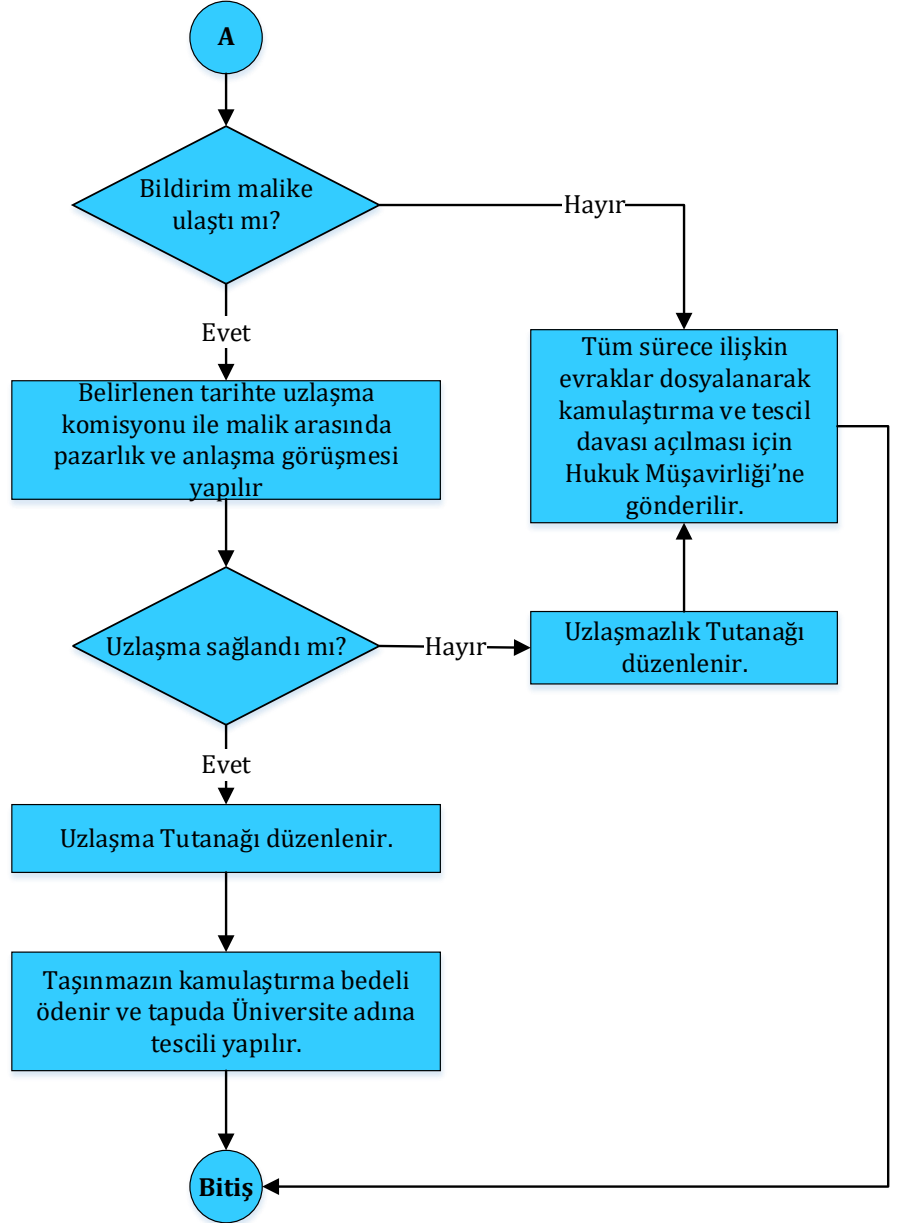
A

Bildirim malike ulaştı mı?

Hayır

Evet

Tüm sürece ilişkin evraklar dosyalanarak kamulaştırma ve tescil davası açılması için Hukuk Müşavirliği'ne gönderilir.

Belirlenen tarihte uzlaşma komisyonu ile malik arasında pazarlık ve anlaşma görüşmesi yapılır

Uzlaşma sağlandı mı?

Hayır

Uzlaşmazlık Tutanağı düzenlenir.

Evet

Uzlaşma Tutanağı düzenlenir.

Taşınmazın kamulaştırma bedeli ödenir ve tapuda Üniversite adına tescili yapılır.

Bitiş